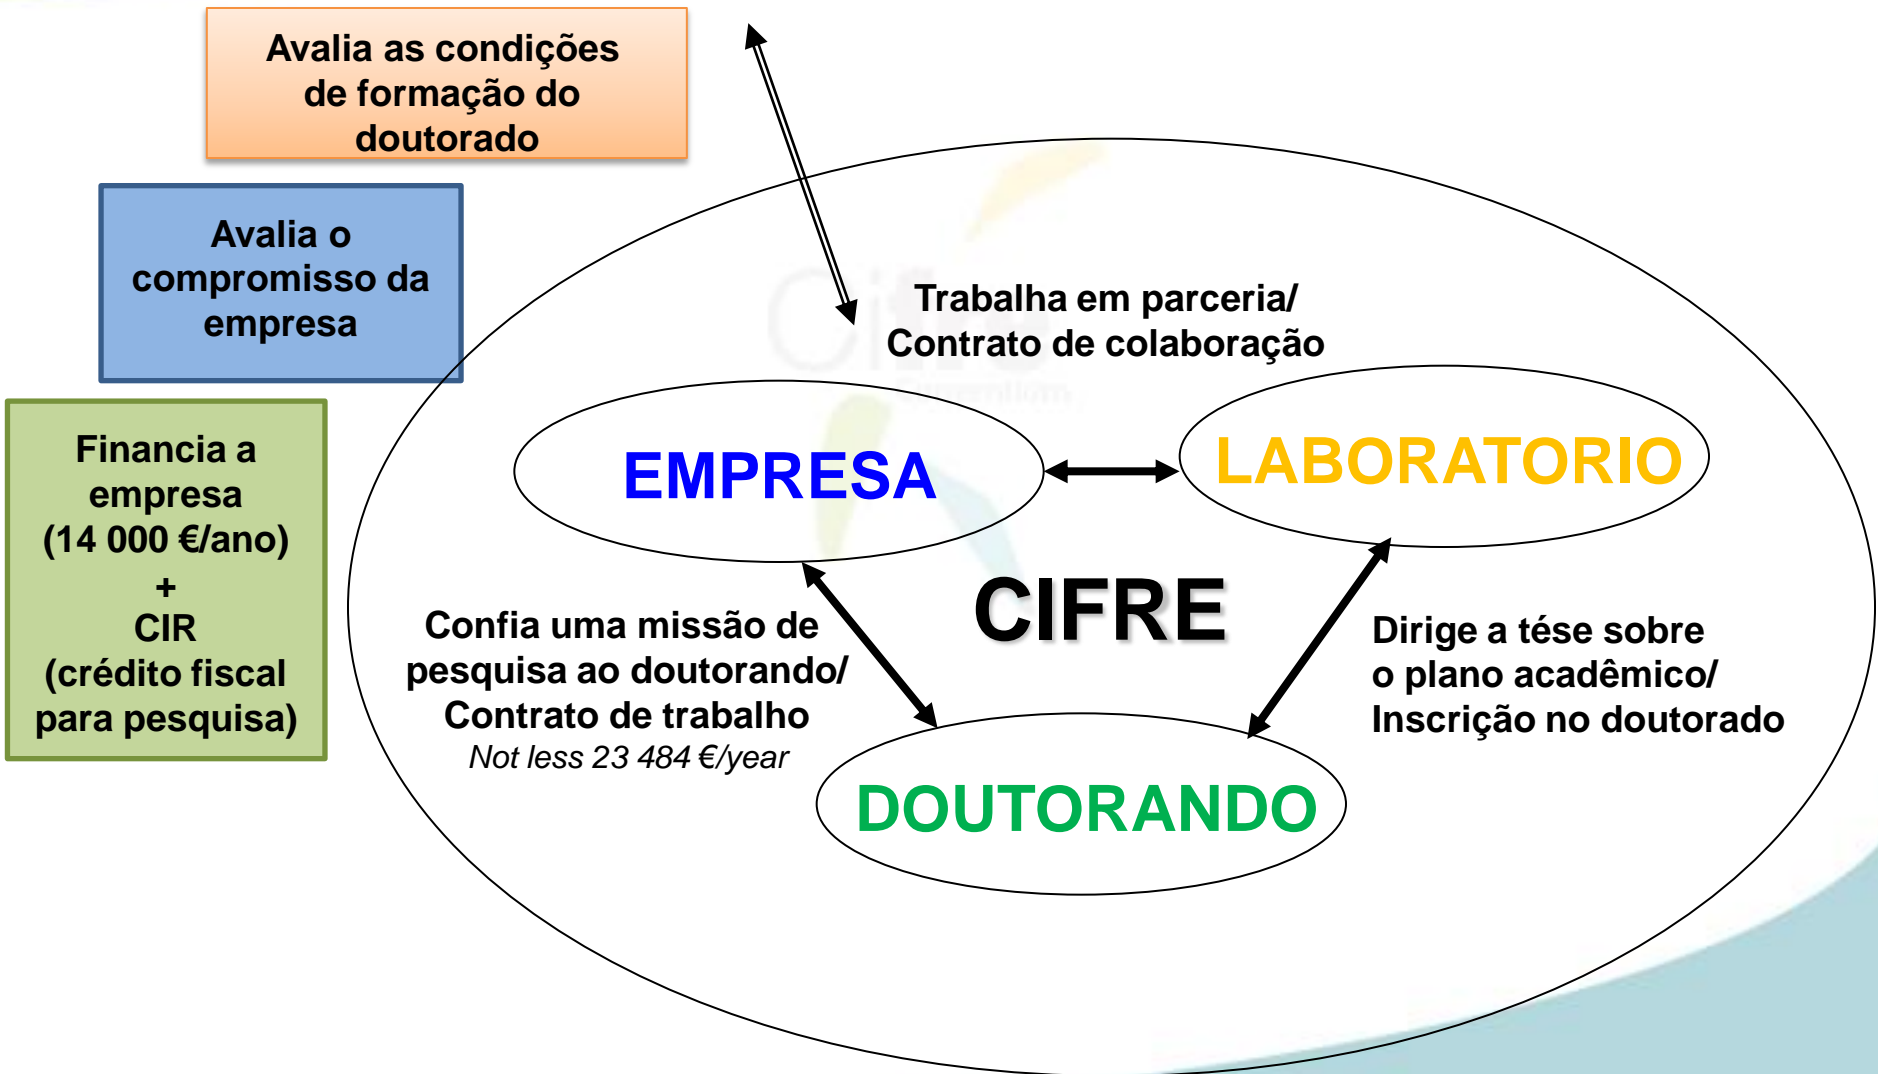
Avalia as condições de formação do doutorado

Avalia o compromisso da empresa

Financia a empresa (14 000 €/ano) + CIR (crédito fiscal para pesquisa)

Trabalha em parceria/ Contrato de colaboração

EMPRESA

LABORATORIO

CIFRE

Confia uma missão de pesquisa ao doutorando/ Contrato de trabalho
*Not less 23 484 €/year*

Dirige a tése sobre o plano acadêmico/ Inscrição no doutorado

DOUTORANDO